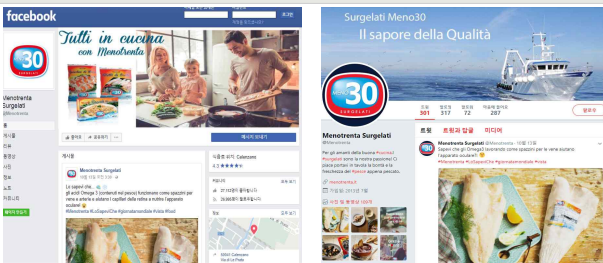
facebook

Tutti in cucina con Menotrenta

Menotrenta Surgelati
@Menotrenta

게시물
리뷰
동영상
사진
정보
커뮤니티

메시지 보내기

게시물

Menotrenta Surgelati

Lo sapevi che... 🐟
gli acidi Omega 3 (contenuti nei pesci) funzionano come spazzini per vene e arterie e aiutano i capillari della retina a nutrire l'apparato oculare! 👁
#Menotrenta #LoSapeviChe #glinostramondiale #vista #food

Calenzano

Surgelati Meno30
Il sapore della Qualità

Meno 30 SURGELATI

트윗 301
팔로잉 317
팔로워 72
마음에 들어요 287

팔로우

Menotrenta Surgelati
@Menotrenta

트윗 트윗과 답글 미디어

Menotrenta Surgelati @Menotrenta · 10월 13일
Sapevi che gli Omega3 lavorando come spazzini per le vene aiutano l'apparato oculare? 😊
#Menotrenta #LoSapeviChe #glinostramondiale #vista